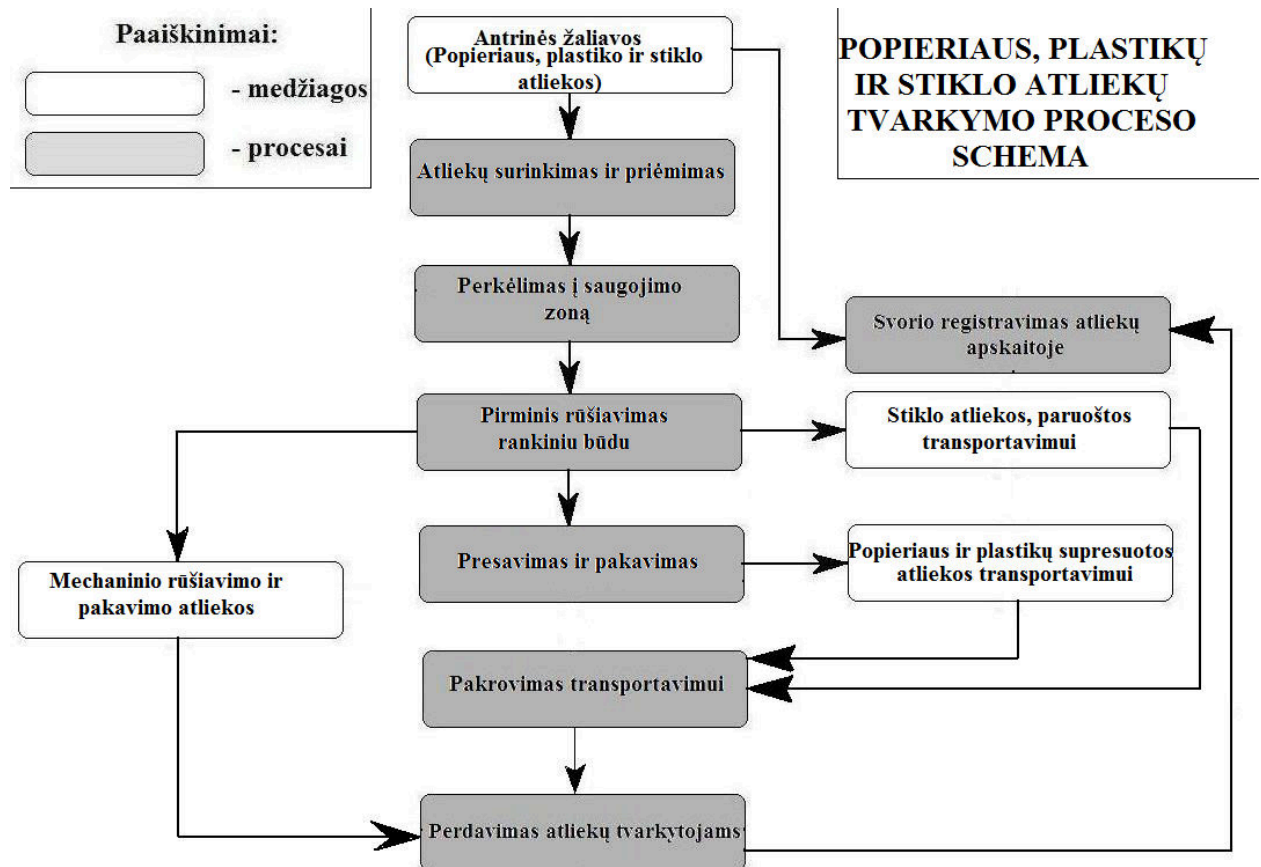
Paaiškinimai:

- medžiagos

- procesai

Antrinės žaliavos (Popieriaus, plastiko ir stiklo atliekos)

POPIERIAUS, PLASTIKŲ IR STIKLO ATLIEKŲ TVARKYMO PROCESO SCHEMA

Atliekų surinkimas ir priėmimas

Perkėlimas į saugojimo zoną

Svorio registravimas atliekų apskaitoje

Pirminis rūšiavimas rankiniu būdu

Stiklo atliekos, paruoštos transportavimui

Presavimas ir pakavimas

Popieriaus ir plastikų supresuotos atliekos transportavimui

Mechaninio rūšiavimo ir pakavimo atliekos

Pakrovimas transportavimui

Perdavimas atliekų tvarkytojams